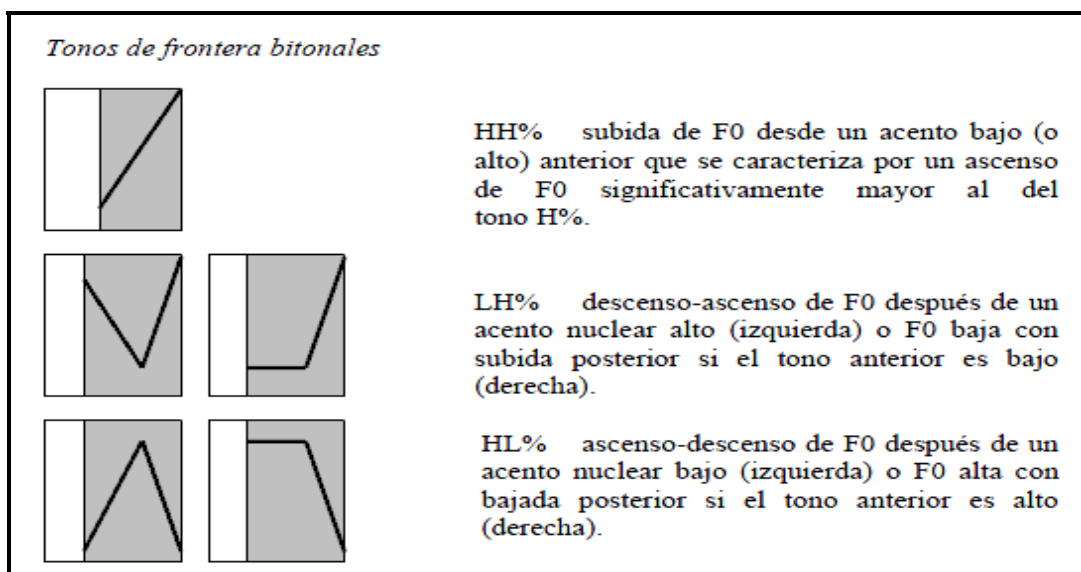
Tonos de frontera bitonales

HH% subida de F0 desde un acento bajo (o alto) anterior que se caracteriza por un ascenso de F0 significativamente mayor al del tono H%.

LH% descenso-ascenso de F0 después de un acento nuclear alto (izquierda) o F0 baja con subida posterior si el tono anterior es bajo (derecha).

HL% ascenso-descenso de F0 después de un acento nuclear bajo (izquierda) o F0 alta con bajada posterior si el tono anterior es alto (derecha).